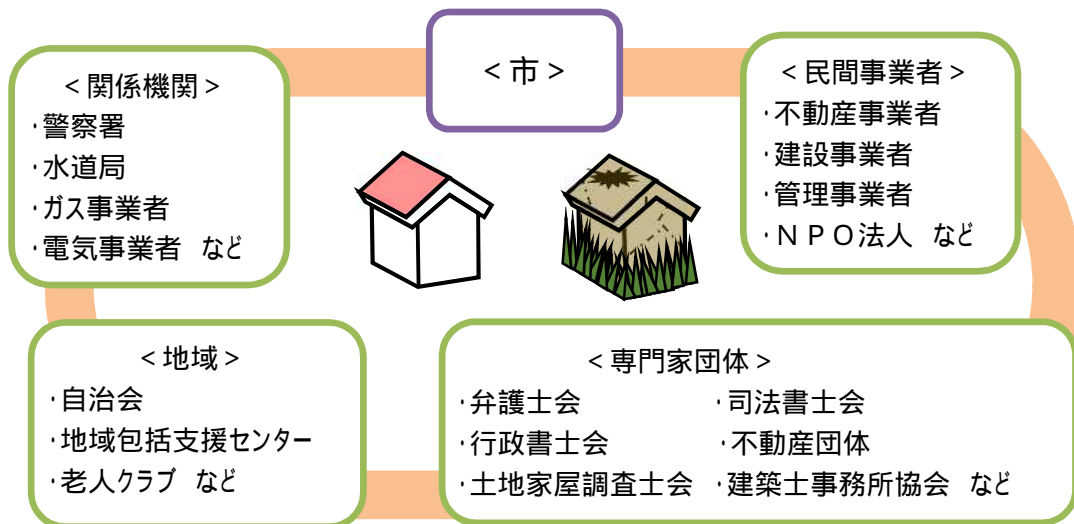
＜市＞

＜関係機関＞
・警察署
・水道局
・ガス事業者
・電気事業者　など

＜民間事業者＞
・不動産事業者
・建設事業者
・管理事業者
・ＮＰＯ法人　など

＜地域＞
・自治会
・地域包括支援センター
・老人クラブ　など

＜専門家団体＞
・弁護士会
・行政書士会
・土地家屋調査士会
・司法書士会
・不動産団体
・建築士事務所協会　など